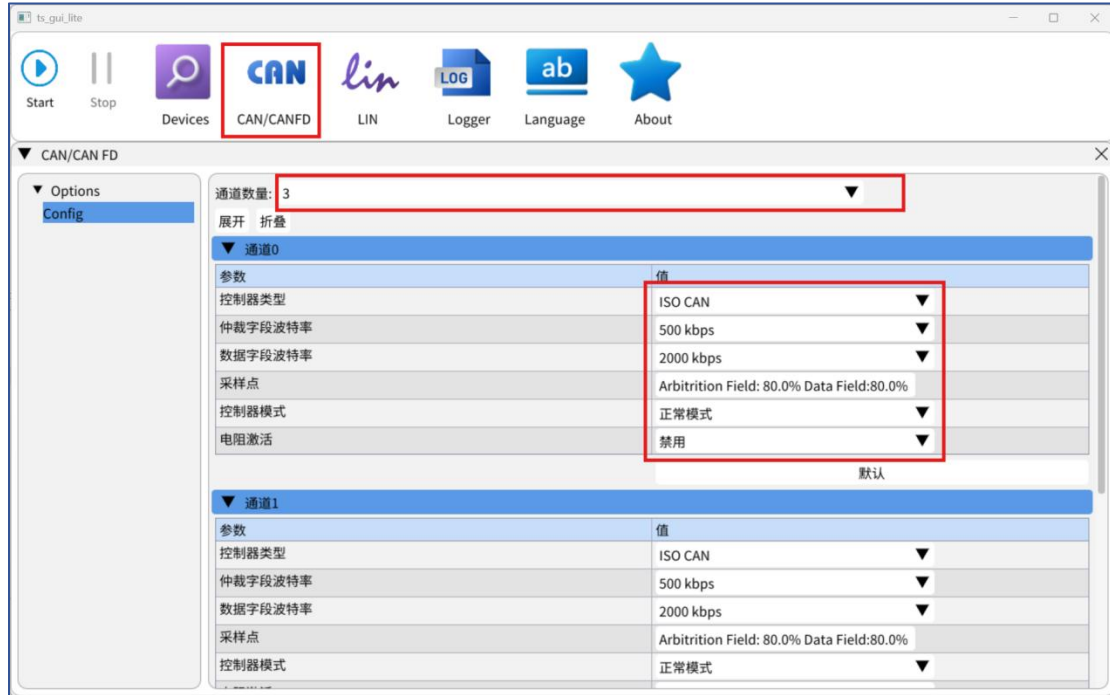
ts_gui_lite

Start Stop Devices CAN CAN/CANFD lin LIN LOG Logger ab Language About

▼ CAN/CAN FD

▼ Options
Config

通道数量: 3 ▼

展开 折叠

▼ 通道0

| 参数 | 值 |
|---|---|
| 控制器类型 | ISO CAN ▼ |
| 仲裁字段波特率 | 500 kbps ▼ |
| 数据字段波特率 | 2000 kbps ▼ |
| 采样点 | Arbitrition Field: 80.0% Data Field:80.0% |
| 控制器模式 | 正常模式 ▼ |
| 电阻激活 | 禁用 ▼ |

默认

▼ 通道1

| 参数 | 值 |
|---|---|
| 控制器类型 | ISO CAN ▼ |
| 仲裁字段波特率 | 500 kbps ▼ |
| 数据字段波特率 | 2000 kbps ▼ |
| 采样点 | Arbitrition Field: 80.0% Data Field:80.0% |
| 控制器模式 | 正常模式 ▼ |
| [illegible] | |